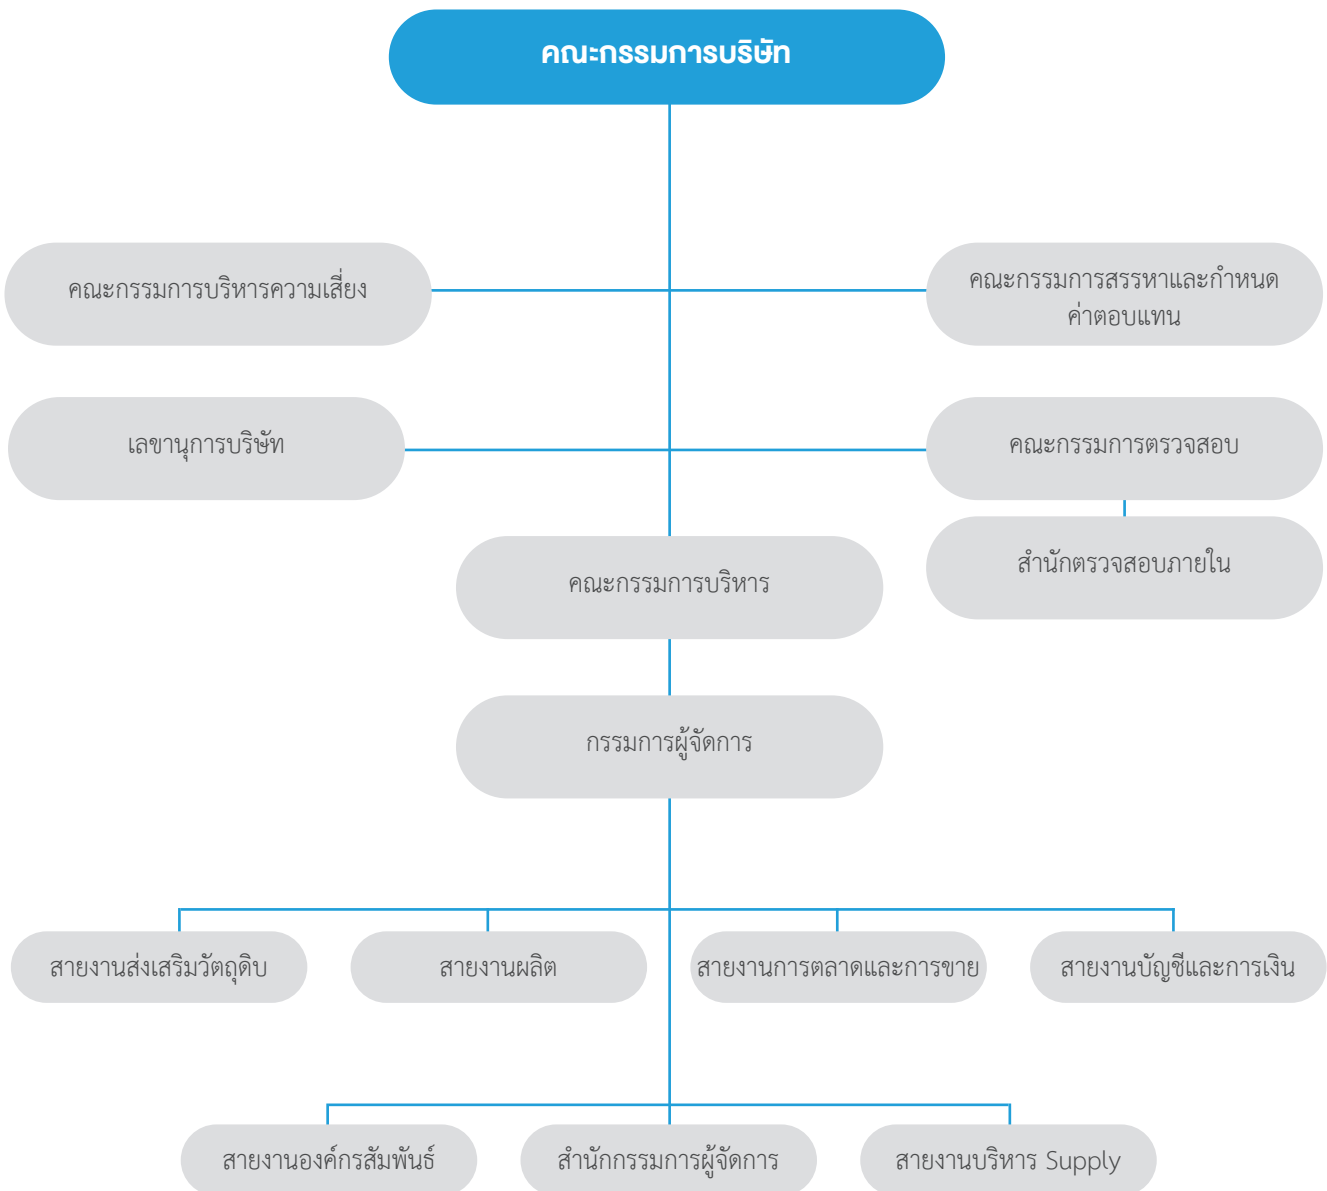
คณะกรรมการบริษัท

คณะกรรมการบริหารความเสี่ยง

คณะกรรมการสรรหาและกำหนดค่าตอบแทน

เลขานุการบริษัท

คณะกรรมการตรวจสอบ

สำนักตรวจสอบภายใน

คณะกรรมการบริหาร

กรรมการผู้จัดการ

สายงานส่งเสริมวัตถุดิบ

สายงานผลิต

สายงานการตลาดและการขาย

สายงานบัญชีและการเงิน

สายงานองค์กรสัมพันธ์

สำนักกรรมการผู้จัดการ

สายงานบริหาร Supply